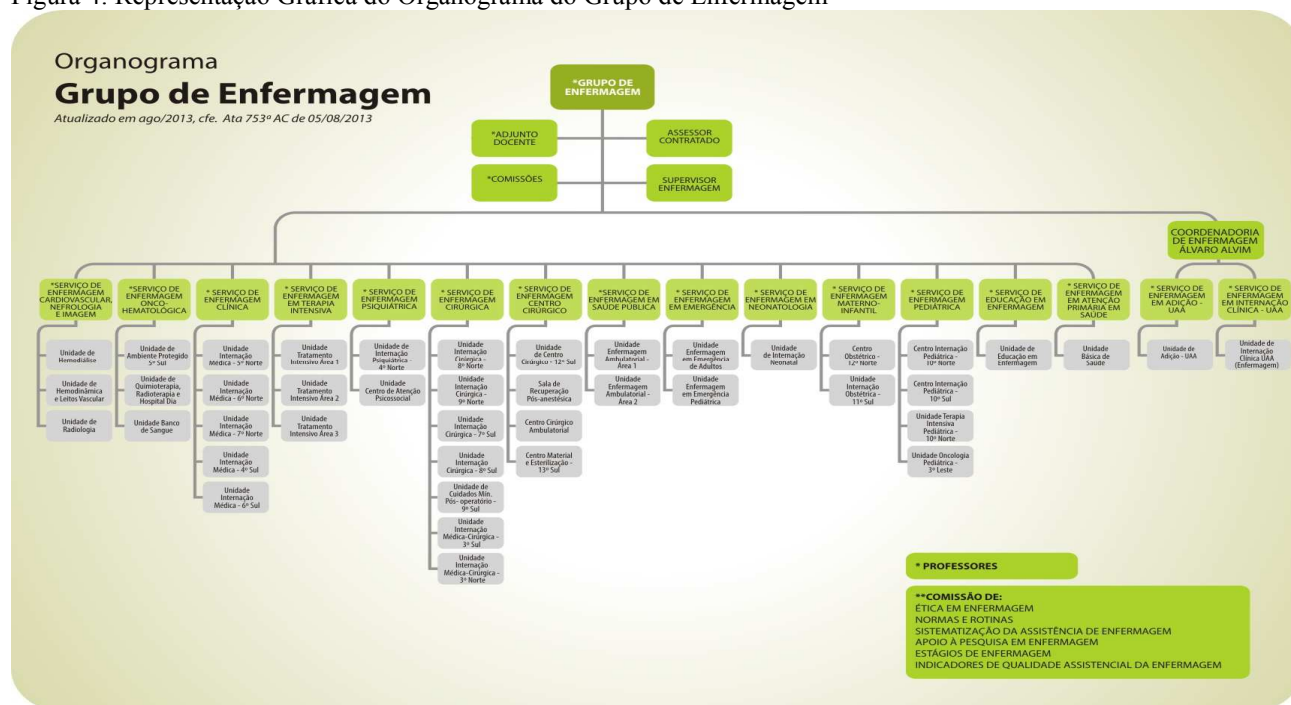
Figura 4: Representação Gráfica do Organograma do Grupo de Enfermagem

Organograma
Grupo de Enfermagem
Atualizado em ago/2013, cfe. Ata 753º AC de 05/08/2013

*GRUPO DE ENFERMAGEM

*ADJUNTO DOCENTE

ASSESSOR CONTRATADO

*COMISSÕES

SUPERVISOR ENFERMAGEM

COORDENADORIA DE ENFERMAGEM ÁLVARO ALVIM

*SERVIÇO DE ENFERMAGEM CARDIOVASCULAR, NEFROLOGIA E IMAGEM
Unidade de Hemodiálise
Unidade de Hemodinâmica e Leitos Vascular
Unidade de Radiologia

*SERVIÇO DE ENFERMAGEM ONCO-HEMATOLÓGICA
Unidade de Ambiente Protegido 5º Sul
Unidade de Quimioterapia, Radioterapia e Hospital Dia
Unidade Banco de Sangue

* SERVIÇO DE ENFERMAGEM CLÍNICA
Unidade Internação Médica - 5º Norte
Unidade Internação Médica - 6º Norte
Unidade Internação Médica - 7º Norte
Unidade Internação Médica - 4º Sul
Unidade Internação Médica - 6º Sul

* SERVIÇO DE ENFERMAGEM EM TERAPIA INTENSIVA
Unidade Tratamento Intensivo Área 1
Unidade Tratamento Intensivo Área 2
Unidade Tratamento Intensivo Área 3

* SERVIÇO DE ENFERMAGEM PSIQUIÁTRICA
Unidade de Internação Psiquiátrica - 4º Norte
Unidade Centro de Atenção Psicossocial

* SERVIÇO DE ENFERMAGEM CIRÚRGICA
Unidade Internação Cirúrgica - 8º Norte
Unidade Internação Cirúrgica - 9º Norte
Unidade Internação Cirúrgica - 7º Sul
Unidade Internação Cirúrgica - 8º Sul
Unidade de Cuidados Min. Pós- operatório - 9º Sul
Unidade Internação Médica-Cirúrgica - 3º Sul
Unidade Internação Médica-Cirúrgica - 3º Norte

* SERVIÇO DE ENFERMAGEM CENTRO CIRÚRGICO
Unidade de Centro Cirúrgico - 12º Sul
Sala de Recuperação Pós-anestésica
Centro Cirúrgico Ambulatorial
Centro Material e Esterilização - 13º Sul

*SERVIÇO DE ENFERMAGEM EM SAÚDE PÚBLICA
Unidade Enfermagem Ambulatorial - Área 1
Unidade Enfermagem Ambulatorial - Área 2

* SERVIÇO DE ENFERMAGEM EM EMERGÊNCIA
Unidade Enfermagem em Emergência de Adultos
Unidade Enfermagem em Emergência Pediátrica

* SERVIÇO DE ENFERMAGEM EM NEONATOLOGIA
Unidade de Internação Neonatal

* SERVIÇO DE ENFERMAGEM MATERNO-INFANTIL
Centro Obstétrico - 12º Norte
Unidade Internação Obstétrica - 11º Sul

* SERVIÇO DE ENFERMAGEM PEDIÁTRICA
Centro Internação Pediátrica - 10º Norte
Centro Internação Pediátrica - 10º Sul
Unidade Terapia Intensiva Pediátrica - 10º Norte
Unidade Oncologia Pediátrica - 3º Leste

* SERVIÇO DE EDUCAÇÃO EM ENFERMAGEM
Unidade de Educação em Enfermagem

* SERVIÇO DE ENFERMAGEM EM ATENÇÃO PRIMÁRIA EM SAÚDE
Unidade Básica de Saúde

* SERVIÇO DE ENFERMAGEM EM ADIÇÃO - UAA
Unidade de Adição - UAA

* SERVIÇO DE ENFERMAGEM EM INTERNAÇÃO CLÍNICA - UAA
Unidade de Internação Clínica UAA (Enfermagem)

* PROFESSORES

**COMISSÃO DE:
ÉTICA EM ENFERMAGEM
NORMAS E ROTINAS
SISTEMATIZAÇÃO DA ASSISTÊNCIA DE ENFERMAGEM
APOIO À PESQUISA EM ENFERMAGEM
ESTÁGIOS DE ENFERMAGEM
INDICADORES DE QUALIDADE ASSISTENCIAL DA ENFERMAGEM